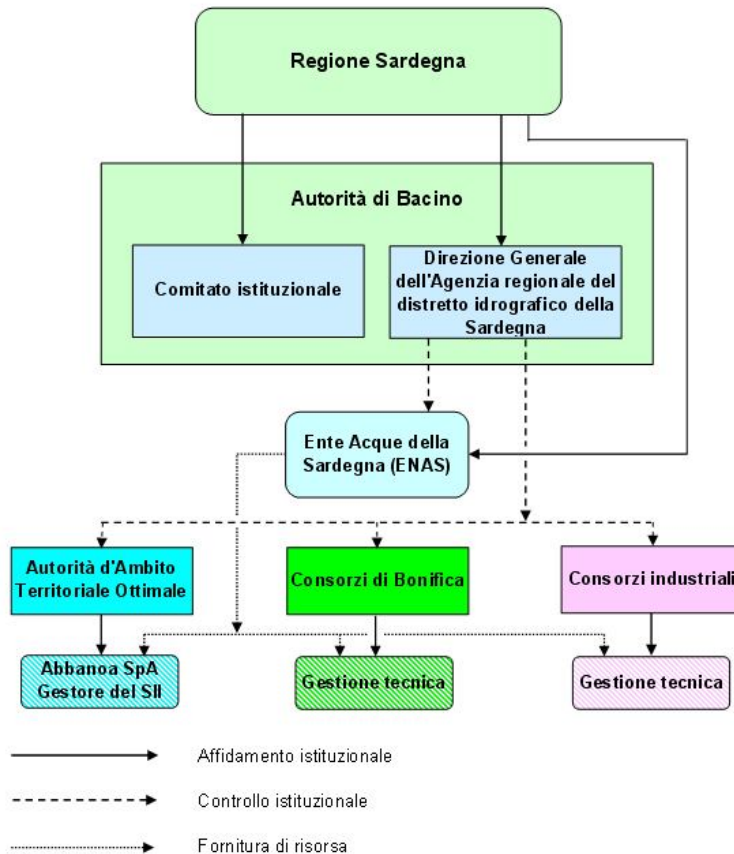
Regione Sardegna

Autorità di Bacino

Comitato istituzionale

Direzione Generale dell'Agenzia regionale del distretto idrografico della Sardegna

Ente Acque della Sardegna (ENAS)

Autorità d'Ambito Territoriale Ottimale

Consorzi di Bonifica

Consorzi industriali

Abbanoa SpA Gestore del SII

Gestione tecnica

Gestione tecnica

Affidamento istituzionale

Controllo istituzionale

Fornitura di risorsa